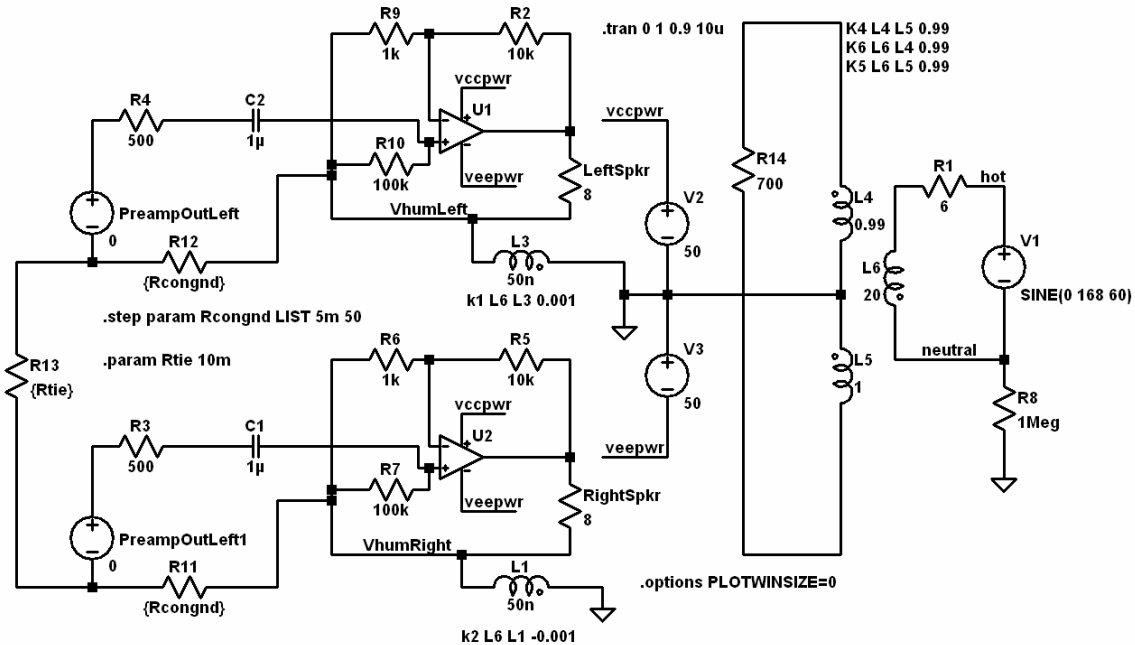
R9
1k
R2
10k
.tran 0 1 0.9 10u
K4 L4 L5 0.99
K6 L6 L4 0.99
K5 L6 L5 0.99
vccpwr
U1
R4
500
C2
1µ
vccpwr
R10
100k
veepwr
LeftSpkr
8
R14
700
L4
0.99
R1
6
hot
PreampOutLeft
0
VhumLeft
V2
50
V1
R12
{Rcongnd}
L3
50n
L6
20
SINE(0 168 60)
k1 L6 L3 0.001
.step param Rcongnd LIST 5m 50
.param Rtie 10m
V3
50
neutral
L5
1
R13
{Rtie}
R6
1k
R5
10k
R8
1Meg
vccpwr
U2
R3
500
C1
1µ
R7
100k
veepwr
RightSpkr
8
PreampOutLeft1
0
veepwr
VhumRight
L1
50n
R11
{Rcongnd}
.options PLOTWINSIZE=0
k2 L6 L1 -0.001